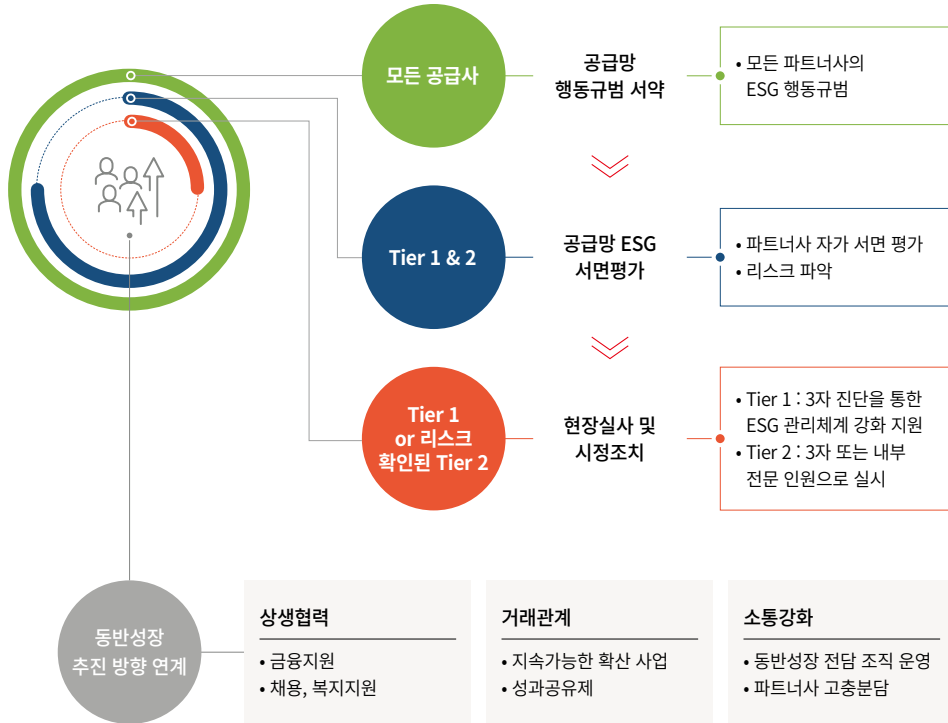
모든 공급사

공급망 행동규범 서약

• 모든 파트너사의 ESG 행동규범

Tier 1 & 2

공급망 ESG 서면평가

• 파트너사 자가 서면 평가
• 리스크 파악

Tier 1 or 리스크 확인된 Tier 2

현장실사 및 시정조치

• Tier 1 : 3자 진단을 통한 ESG 관리체계 강화 지원
• Tier 2 : 3자 또는 내부 전문 인원으로 실시

동반성장 추진 방향 연계

상생협력
• 금융지원
• 채용, 복지지원

거래관계
• 지속가능한 확산 사업
• 성과공유제

소통강화
• 동반성장 전담 조직 운영
• 파트너사 고충분담